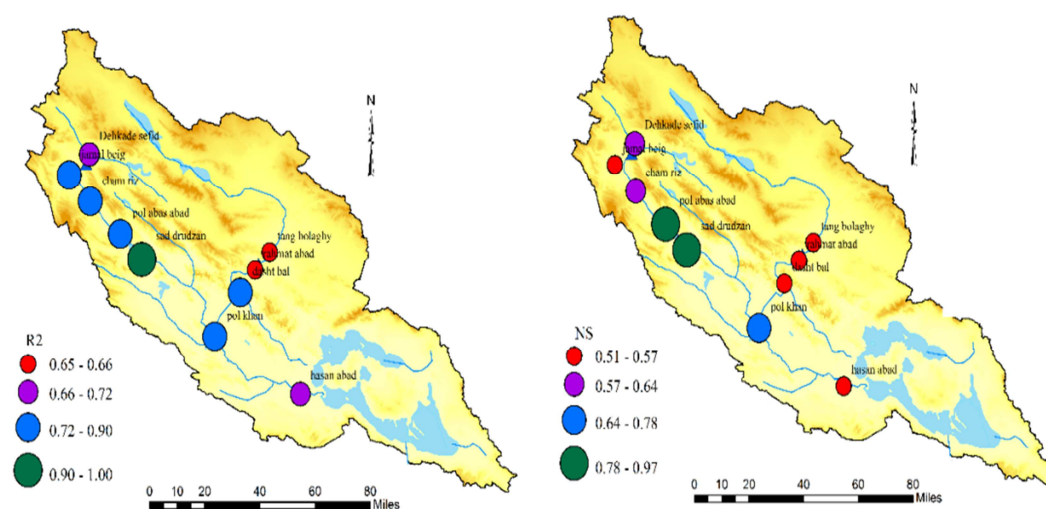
N

Dehkade sefid
esmail beig
cham riz
pol abas abad
sad drudzan
jang bolaghy
rahmat abad
dasht bal
pol khan
hasan abad

R2
0.65 - 0.66
0.66 - 0.72
0.72 - 0.90
0.90 - 1.00

0 10 20 40 60 80 Miles

N

Dehkade sefid
esmail beig
cham riz
pol abas abad
sad drudzan
jang bolaghy
rahmat abad
dasht bal
pol khan
hasan abad

NS
0.51 - 0.57
0.57 - 0.64
0.64 - 0.78
0.78 - 0.97

0 10 20 40 60 80 Miles